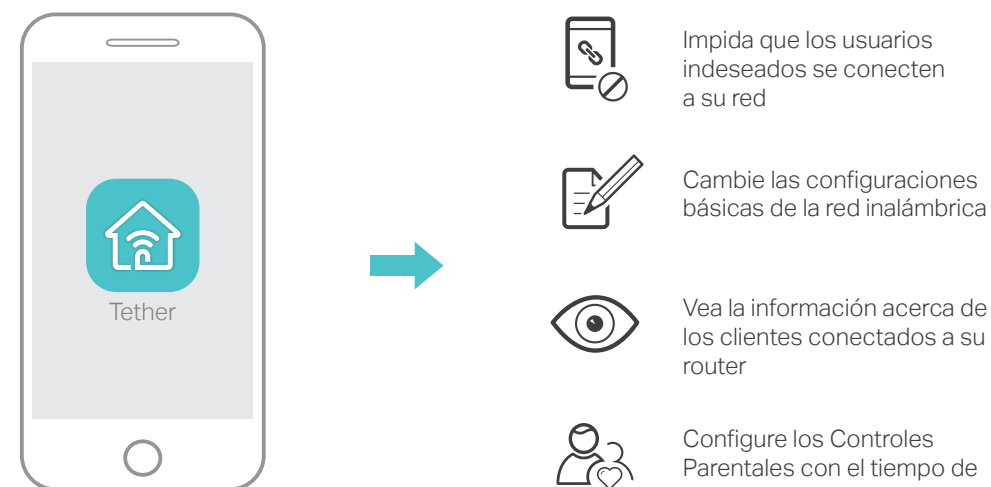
Tether

Impida que los usuarios indeseados se conecten a su red

Cambie las configuraciones básicas de la red inalámbrica

Vea la información acerca de los clientes conectados a su router

Configure los Controles Parentales con el tiempo de